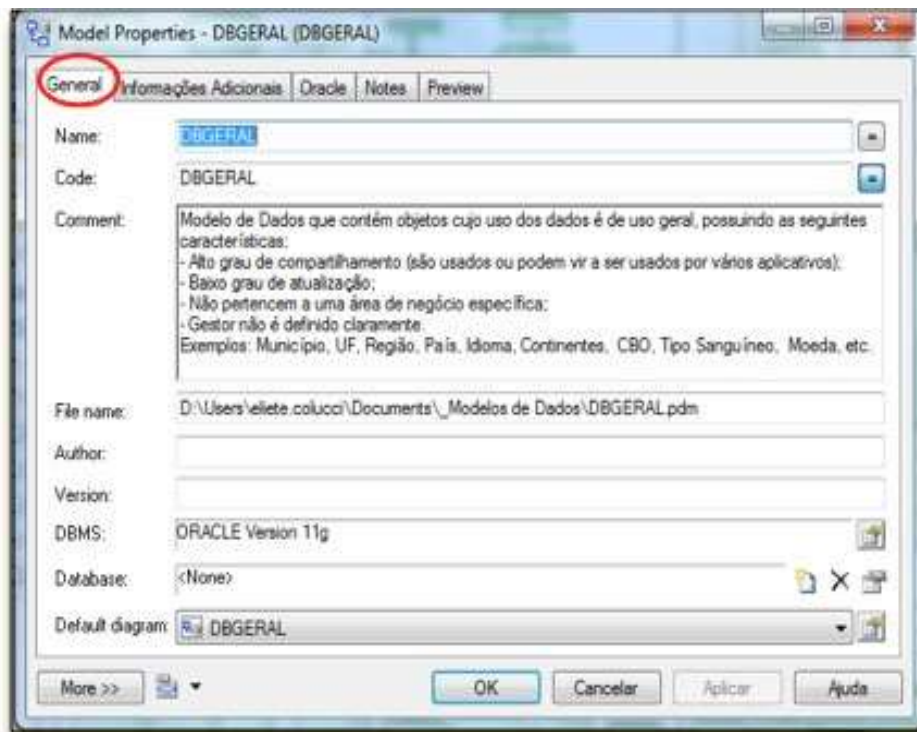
Model Properties - DBGERAL (DBGERAL)

General | Informações Adicionais | Oracle | Notes | Preview

Name: DBGERAL

Code: DBGERAL

Comment: Modelo de Dados que contém objetos cujo uso dos dados é de uso geral, possuindo as seguintes características:
- Alto grau de compartilhamento (são usados ou podem vir a ser usados por vários aplicativos);
- Baixo grau de atualização;
- Não pertencem a uma área de negócio específica;
- Gestor não é definido claramente.
Exemplos: Município, UF, Região, País, Idioma, Continentes, CBO, Tipo Sanguíneo, Moeda, etc.

File name: D:\Users\eliete.colucci\Documents\_Modelos de Dados\DBGERAL.pdm

Author:

Version:

DBMS: ORACLE Version 11g

Database: <None>

Default diagram: DBGERAL

More >> | OK | Cancelar | Aplicar | Ajuda